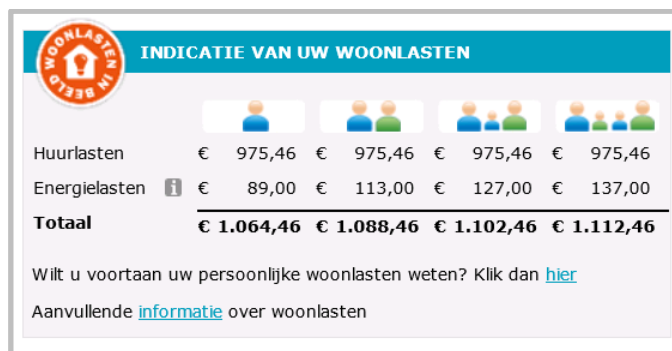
WOONLASTEN IN BEELD

INDICATIE VAN UW WOONLASTEN

| | | | | |
|---|---|---|---|---|
| Huurlasten | € 975,46 | € 975,46 | € 975,46 | € 975,46 |
| Energielasten i | € 89,00 | € 113,00 | € 127,00 | € 137,00 |
| **Totaal** | **€ 1.064,46** | **€ 1.088,46** | **€ 1.102,46** | **€ 1.112,46** |

Wilt u voortaan uw persoonlijke woonlasten weten? Klik dan hier

Aanvullende informatie over woonlasten